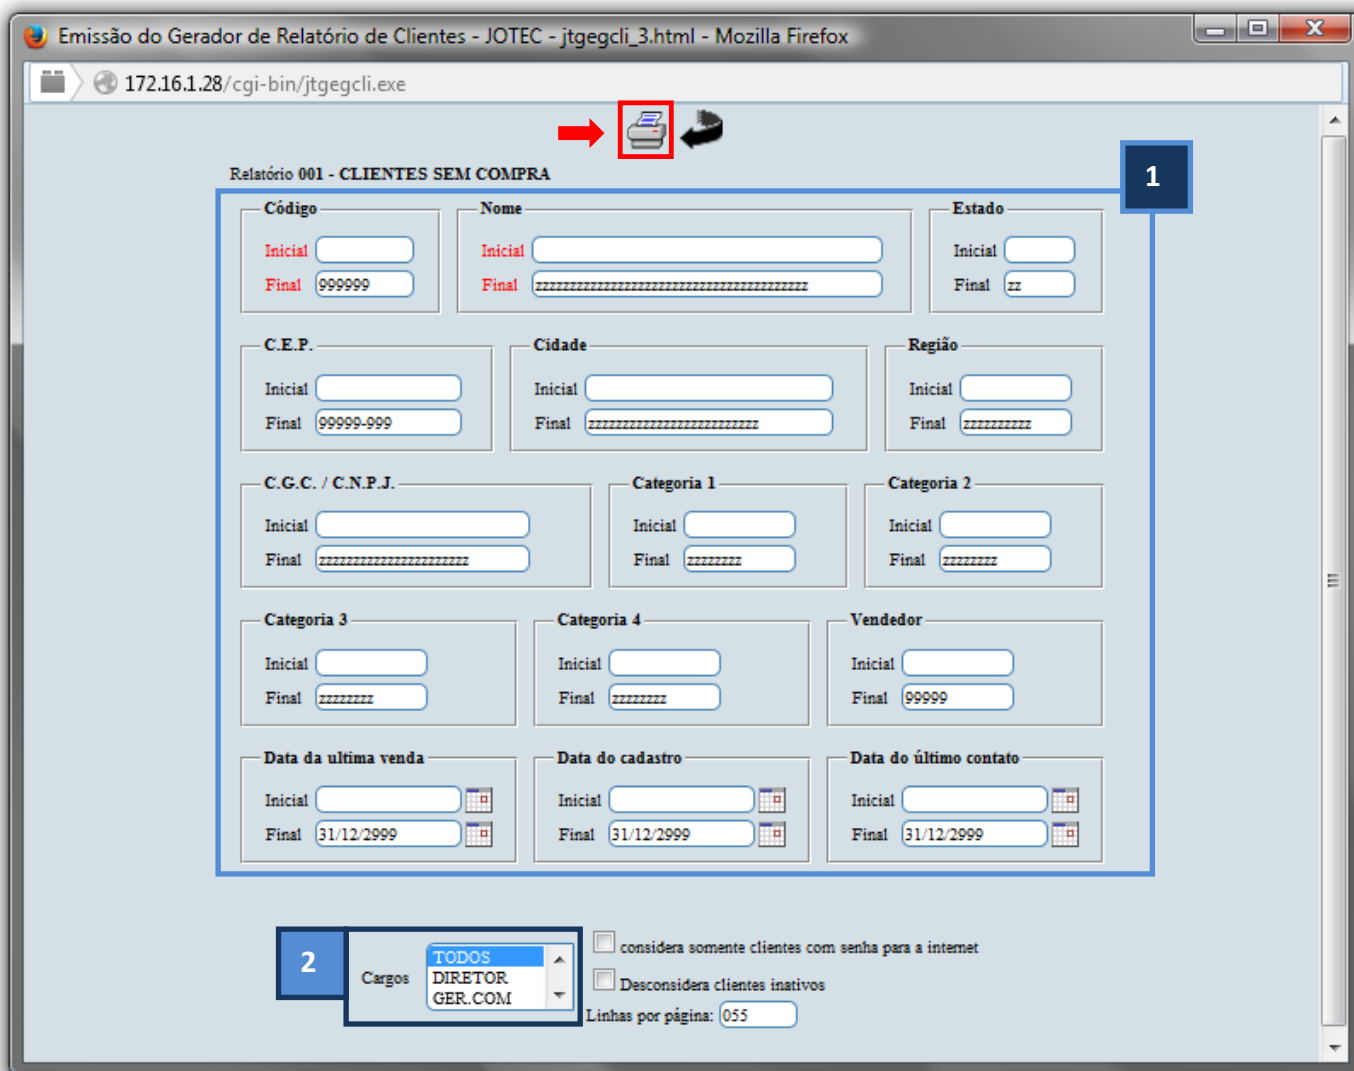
Emissão do Gerador de Relatório de Clientes - JOTEC - jtgegcli_3.html - Mozilla Firefox

172.16.1.28/cgi-bin/jtgegcli.exe

Relatório 001 - CLIENTES SEM COMPRA

1

Código
Inicial
Final 999999

Nome
Inicial
Final zzzzzzzzzzzzzzzzzzzzzzzzzzzzzzzzzzzzzzzz

Estado
Inicial
Final zz

C.E.P.
Inicial
Final 99999-999

Cidade
Inicial
Final zzzzzzzzzzzzzzzzzzzzzzzzz

Região
Inicial
Final zzzzzzzzzz

C.G.C. / C.N.P.J.
Inicial
Final zzzzzzzzzzzzzzzzzzzzzz

Categoria 1
Inicial
Final zzzzzzzz

Categoria 2
Inicial
Final zzzzzzzz

Categoria 3
Inicial
Final zzzzzzzz

Categoria 4
Inicial
Final zzzzzzzz

Vendedor
Inicial
Final 99999

Data da ultima venda
Inicial
Final 31/12/2999

Data do cadastro
Inicial
Final 31/12/2999

Data do último contato
Inicial
Final 31/12/2999

2

Cargos
TODOS
DIRETOR
GER.COM

considera somente clientes com senha para a internet
Desconsidera clientes inativos
Linhas por página: 055